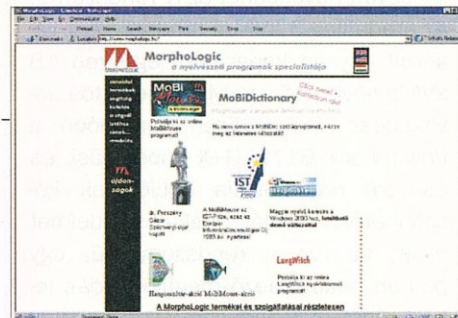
MorphoLogic
a nyelvészeti programok specialistája

MoBiDictionary

Próbálja ki az online MoBiMouse programot!

A MorphoLogic az IST-Prize 2002-es Európai Információtechnológiai Díj 2003-as nyertese!

Magyar nyelvű keresés a Windows 2000-hez, letölthető demó változattal

LangWitch

Próbálja ki az online LangWitch nyelvtanuló programot!

A MorphoLogic termékei és szolgáltatásai részletesen